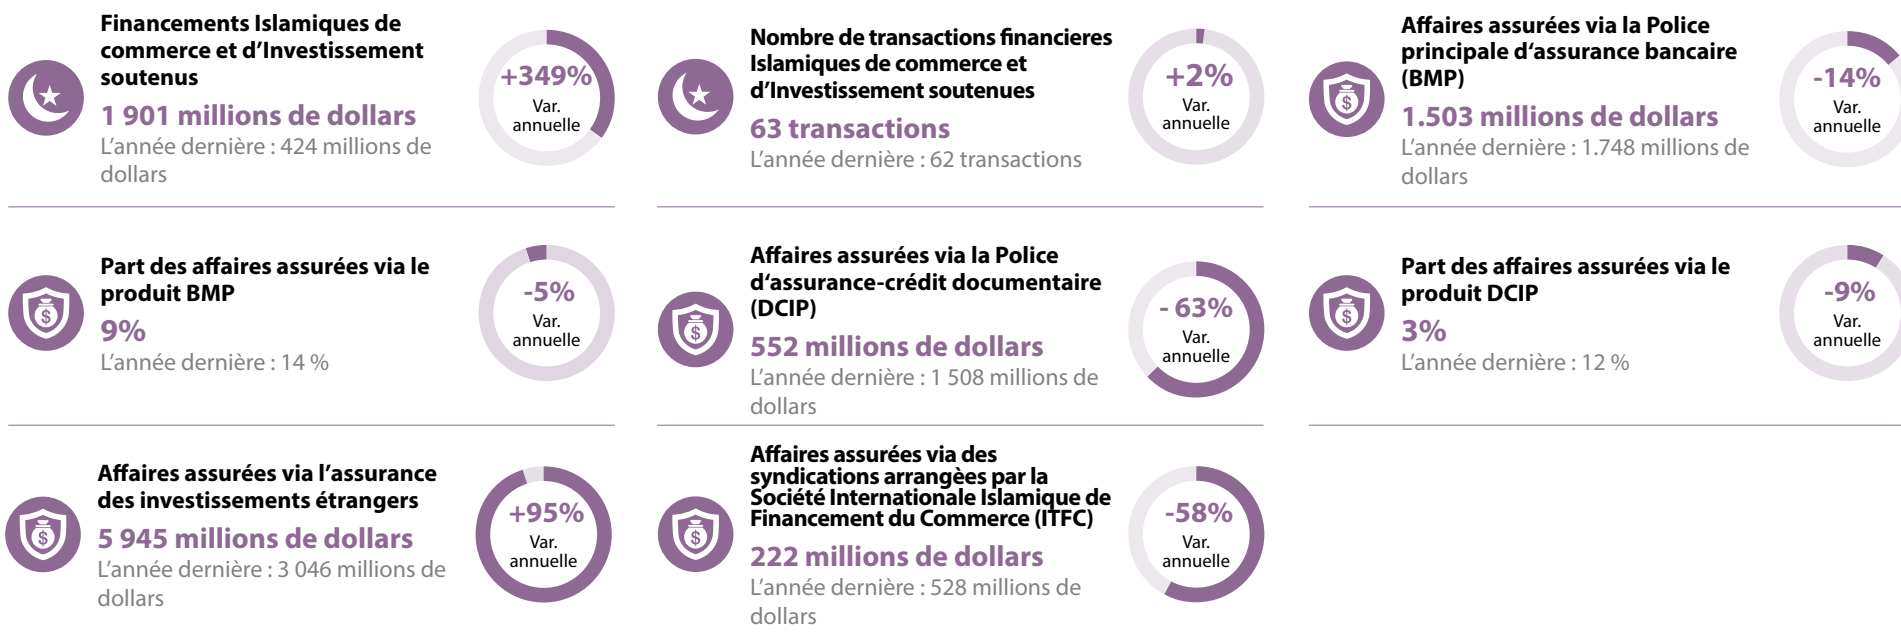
Financements Islamiques de commerce et d'Investissement soutenus

1 901 millions de dollars

L'année dernière : 424 millions de dollars

+349%
Var. annuelle

Nombre de transactions financieres Islamiques de commerce et d'Investissement soutenues

63 transactions

L'année dernière : 62 transactions

+2%
Var. annuelle

Affaires assurées via la Police principale d'assurance bancaire (BMP)

1.503 millions de dollars

L'année dernière : 1.748 millions de dollars

-14%
Var. annuelle

Part des affaires assurées via le produit BMP

9%

L'année dernière : 14 %

-5%
Var. annuelle

Affaires assurées via la Police d'assurance-crédit documentaire (DCIP)

552 millions de dollars

L'année dernière : 1 508 millions de dollars

- 63%
Var. annuelle

Part des affaires assurées via le produit DCIP

3%

L'année dernière : 12 %

-9%
Var. annuelle

Affaires assurées via l'assurance des investissements étrangers

5 945 millions de dollars

L'année dernière : 3 046 millions de dollars

+95%
Var. annuelle

Affaires assurées via des syndications arrangées par la Société Internationale Islamique de Financement du Commerce (ITFC)

222 millions de dollars

L'année dernière : 528 millions de dollars

-58%
Var. annuelle